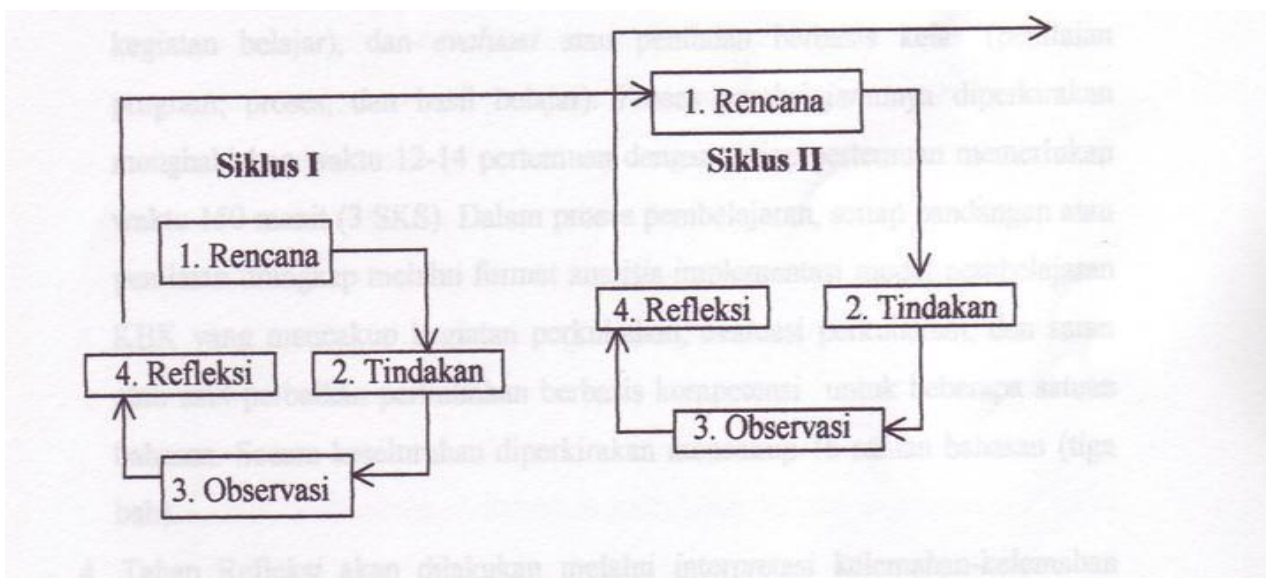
kegiatan belajar), dan evaluasi atau penilaian berbasis kelas (penilaian program, proses, dan hasil belajar). Proses pembelajaran ini diperkirakan menghabiskan waktu 12-14 pertemuan dengan setiap pertemuan memerlukan waktu 150 menit (3 SKS). Dalam proses pembelajaran, setiap tindakan atau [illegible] tetap melalui format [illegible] implementasi model pembelajaran KBK yang mencakup kegiatan perkuliahan, evaluasi perkuliahan, dan satuan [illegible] perbaikan perkuliahan berbasis kompetensi untuk beberapa satuan bahasan. Secara keseluruhan diperkirakan mencakup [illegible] satuan bahasan (tiga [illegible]

Siklus I

1. Rencana

2. Tindakan

3. Observasi

4. Refleksi

Siklus II

1. Rencana

2. Tindakan

3. Observasi

4. Refleksi

4. Tahap Refleksi akan dilakukan melalui interpretasi kelemahan-kelemahan